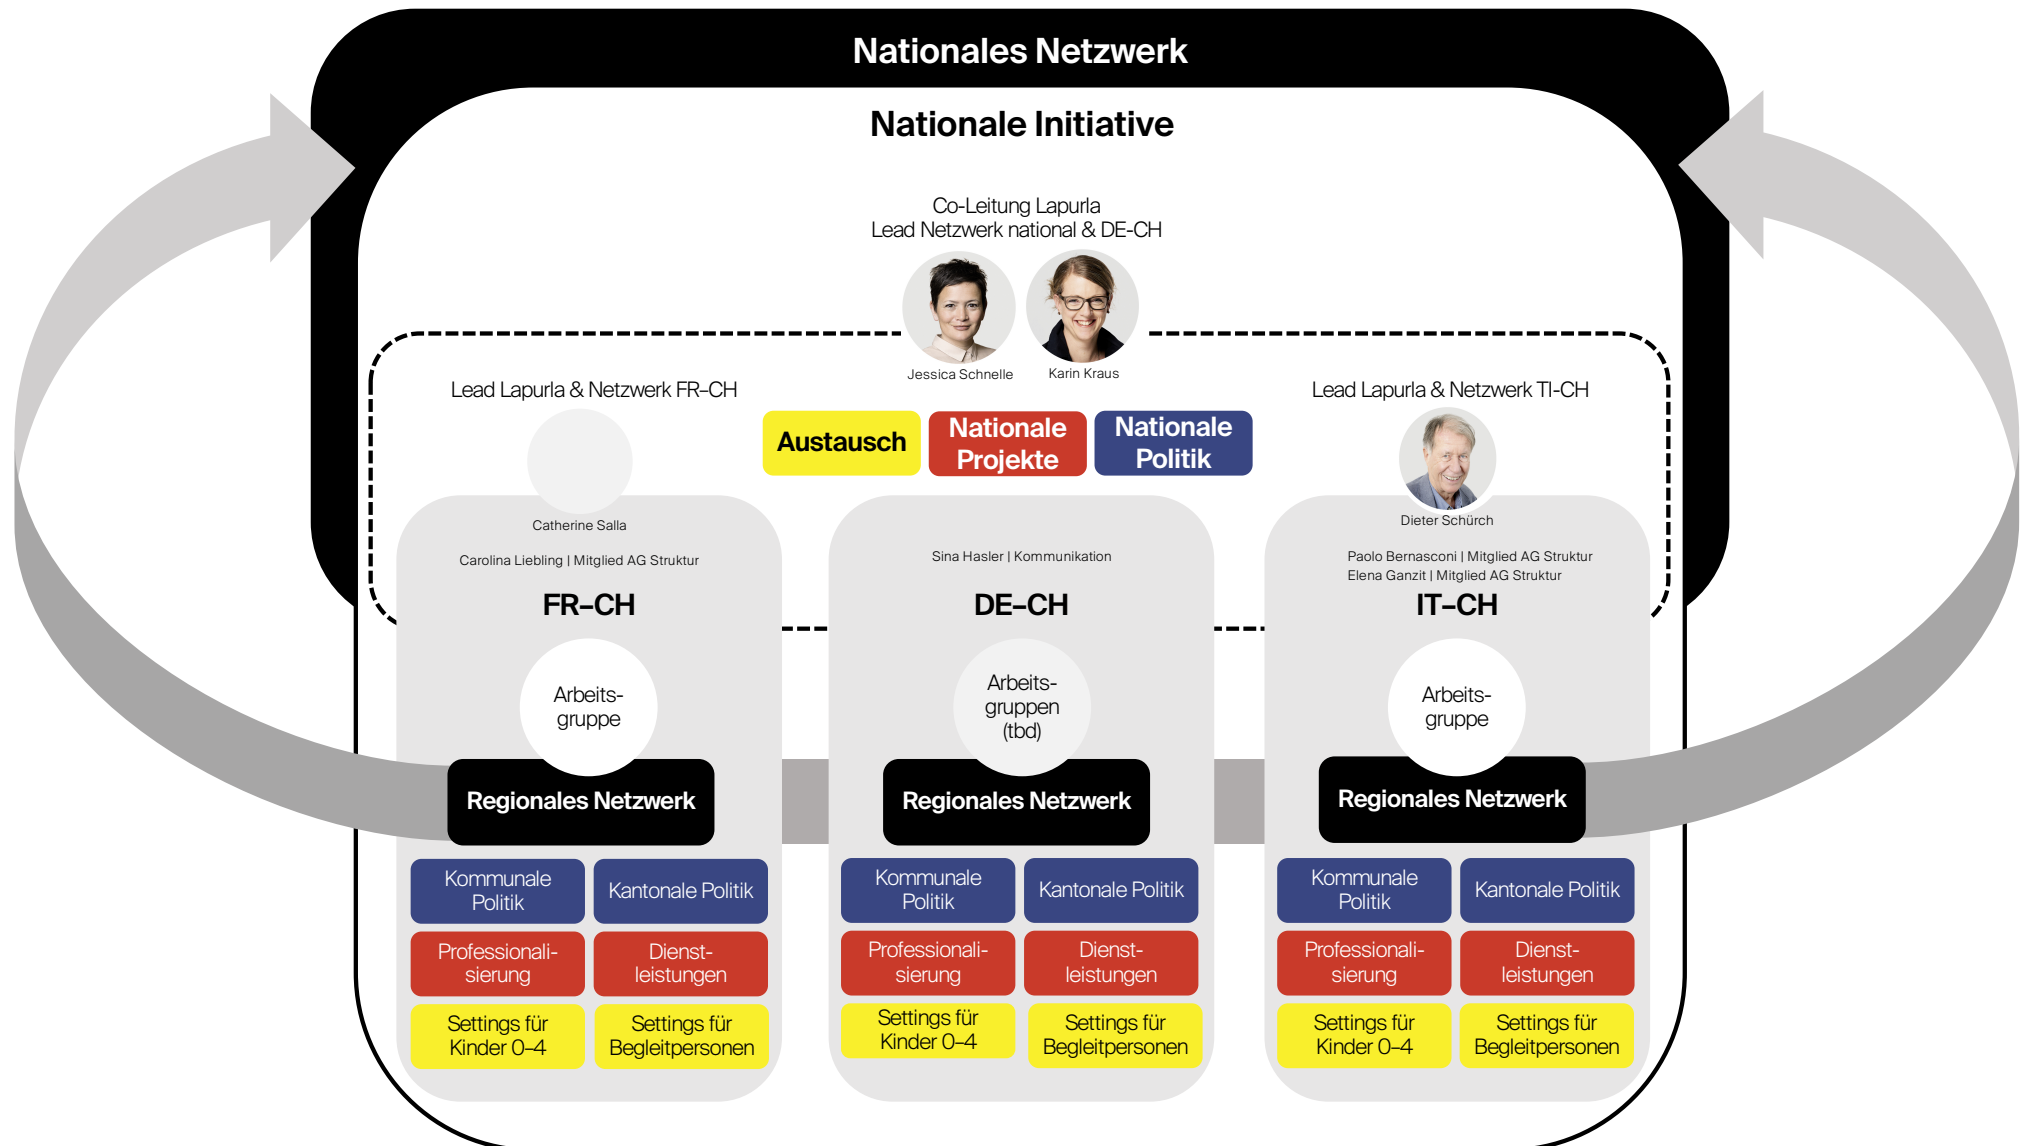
Nationales Netzwerk

Nationale Initiative

Co-Leitung Lapurla
Lead Netzwerk national & DE-CH

Jessica Schnelle

Karin Kraus

Lead Lapurla & Netzwerk FR-CH

Lead Lapurla & Netzwerk TI-CH

Austausch

Nationale Projekte

Nationale Politik

Catherine Salla

Carolina Liebling | Mitglied AG Struktur

FR–CH

Arbeitsgruppe

Regionales Netzwerk

Kommunale Politik

Kantonale Politik

Professionalisierung

Dienstleistungen

Settings für Kinder 0–4

Settings für Begleitpersonen

Sina Hasler | Kommunikation

DE–CH

Arbeitsgruppen (tbd)

Regionales Netzwerk

Kommunale Politik

Kantonale Politik

Professionalisierung

Dienstleistungen

Settings für Kinder 0–4

Settings für Begleitpersonen

Dieter Schürch

Paolo Bernasconi | Mitglied AG Struktur
Elena Ganzit | Mitglied AG Struktur

IT–CH

Arbeitsgruppe

Regionales Netzwerk

Kommunale Politik

Kantonale Politik

Professionalisierung

Dienstleistungen

Settings für Kinder 0–4

Settings für Begleitpersonen